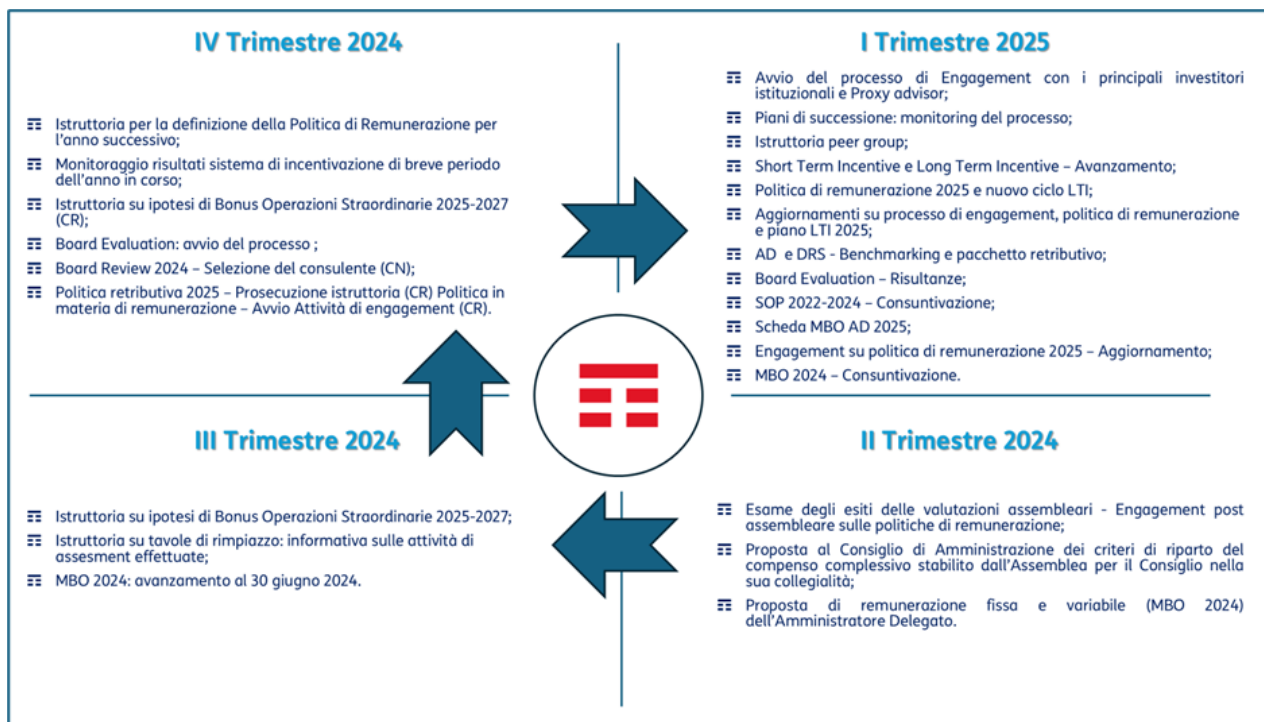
IV Trimestre 2024

Istruttoria per la definizione della Politica di Remunerazione per l'anno successivo;

Monitoraggio risultati sistema di incentivazione di breve periodo dell'anno in corso;

Istruttoria su ipotesi di Bonus Operazioni Straordinarie 2025-2027 (CR);

Board Evaluation: avvio del processo ;

Board Review 2024 – Selezione del consulente (CN);

Politica retributiva 2025 – Prosecuzione istruttoria (CR) Politica in materia di remunerazione – Avvio Attività di engagement (CR).

I Trimestre 2025

Avvio del processo di Engagement con i principali investitori istituzionali e Proxy advisor;

Piani di successione: monitoring del processo;

Istruttoria peer group;

Short Term Incentive e Long Term Incentive – Avanzamento;

Politica di remunerazione 2025 e nuovo ciclo LTI;

Aggiornamenti su processo di engagement, politica di remunerazione e piano LTI 2025;

AD e DRS - Benchmarking e pacchetto retributivo;

Board Evaluation – Risultanze;

SOP 2022-2024 – Consuntivazione;

Scheda MBO AD 2025;

Engagement su politica di remunerazione 2025 – Aggiornamento;

MBO 2024 – Consuntivazione.

III Trimestre 2024

Istruttoria su ipotesi di Bonus Operazioni Straordinarie 2025-2027;

Istruttoria su tavole di rimpiazzo: informativa sulle attività di assesment effettuate;

MBO 2024: avanzamento al 30 giugno 2024.

II Trimestre 2024

Esame degli esiti delle valutazioni assembleari - Engagement post assembleare sulle politiche di remunerazione;

Proposta al Consiglio di Amministrazione dei criteri di riparto del compenso complessivo stabilito dall'Assemblea per il Consiglio nella sua collegialità;

Proposta di remunerazione fissa e variabile (MBO 2024) dell'Amministratore Delegato.